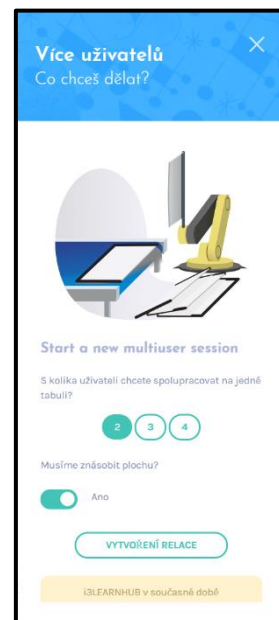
Více uživatelů
Co chceš dělat?

Start a new multiuser session

S kolika uživateli chcete spolupracovat na jedné tabuli?

2 3 4

Musíme znásobit plochu?

Ano

VYTVOŘENÍ RELACE

i3LEARNHUB v současné době